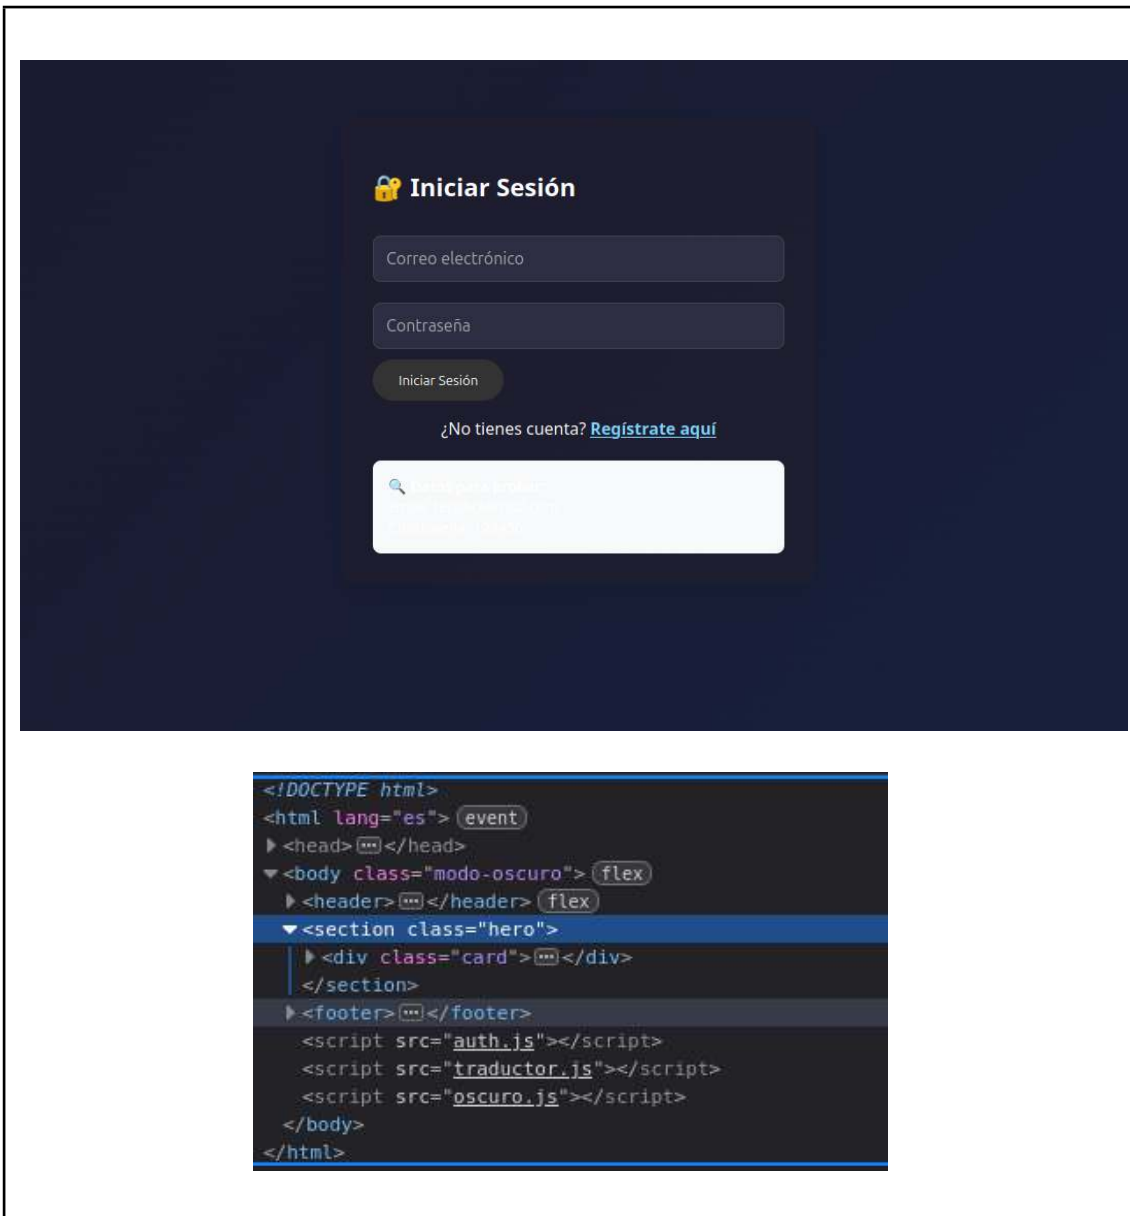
🔐 Iniciar Sesión

Correo electrónico

Contraseña

Iniciar Sesión

¿No tienes cuenta? Regístrate aquí

🔍 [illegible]

<!DOCTYPE html>
<html lang="es"> event
▸ <head> ⋯ </head>
▾ <body class="modo-oscuro"> flex
▸ <header> ⋯ </header> flex
▾ <section class="hero">
▸ <div class="card"> ⋯ </div>
</section>
▸ <footer> ⋯ </footer>
<script src="auth.js"></script>
<script src="traductor.js"></script>
<script src="oscuro.js"></script>
</body>
</html>